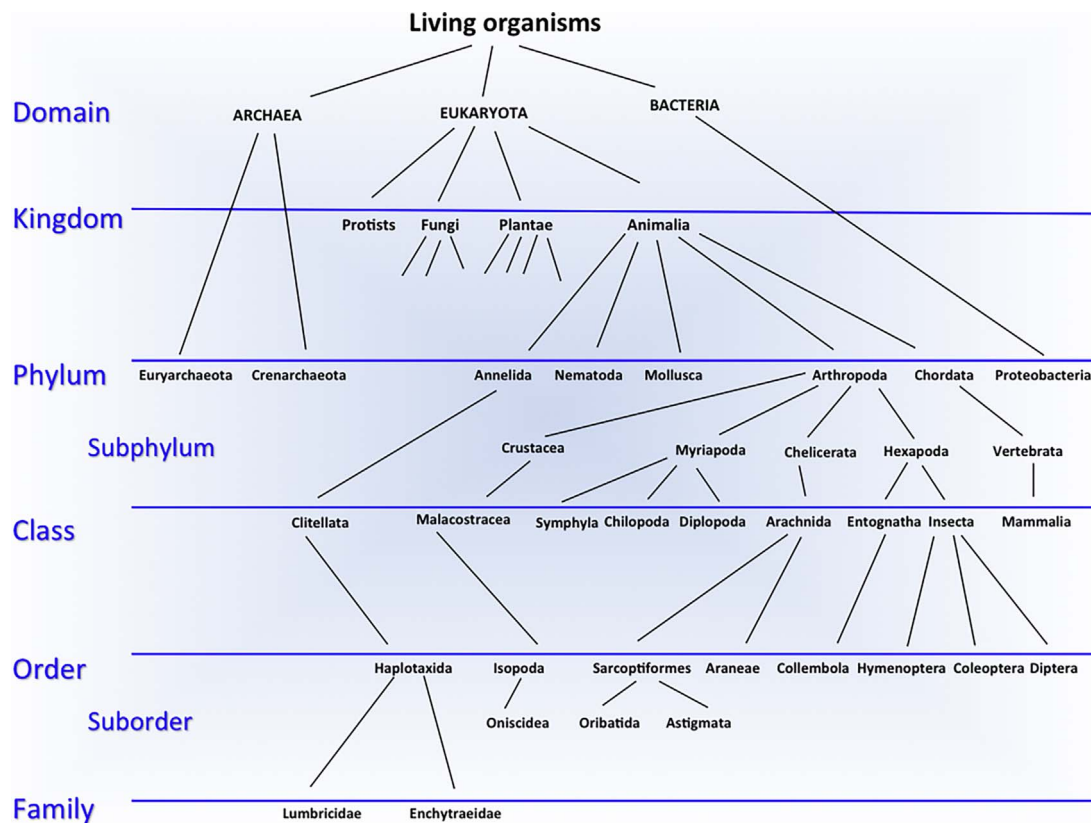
Living organisms

Domain
ARCHAEA
EUKARYOTA
BACTERIA

Kingdom
Protists
Fungi
Plantae
Animalia

Phylum
Euryarchaeota
Crenarchaeota
Annelida
Nematoda
Mollusca
Arthropoda
Chordata
Proteobacteria

Subphylum
Crustacea
Myriapoda
Chelicerata
Hexapoda
Vertebrata

Class
Clitellata
Malacostracea
Symphyla
Chilopoda
Diplopoda
Arachnida
Entognatha
Insecta
Mammalia

Order
Haplotaxida
Isopoda
Sarcoptiformes
Araneae
Collembola
Hymenoptera
Coleoptera
Diptera

Suborder
Oniscidea
Oribatida
Astigmata

Family
Lumbricidae
Enchytraeidae